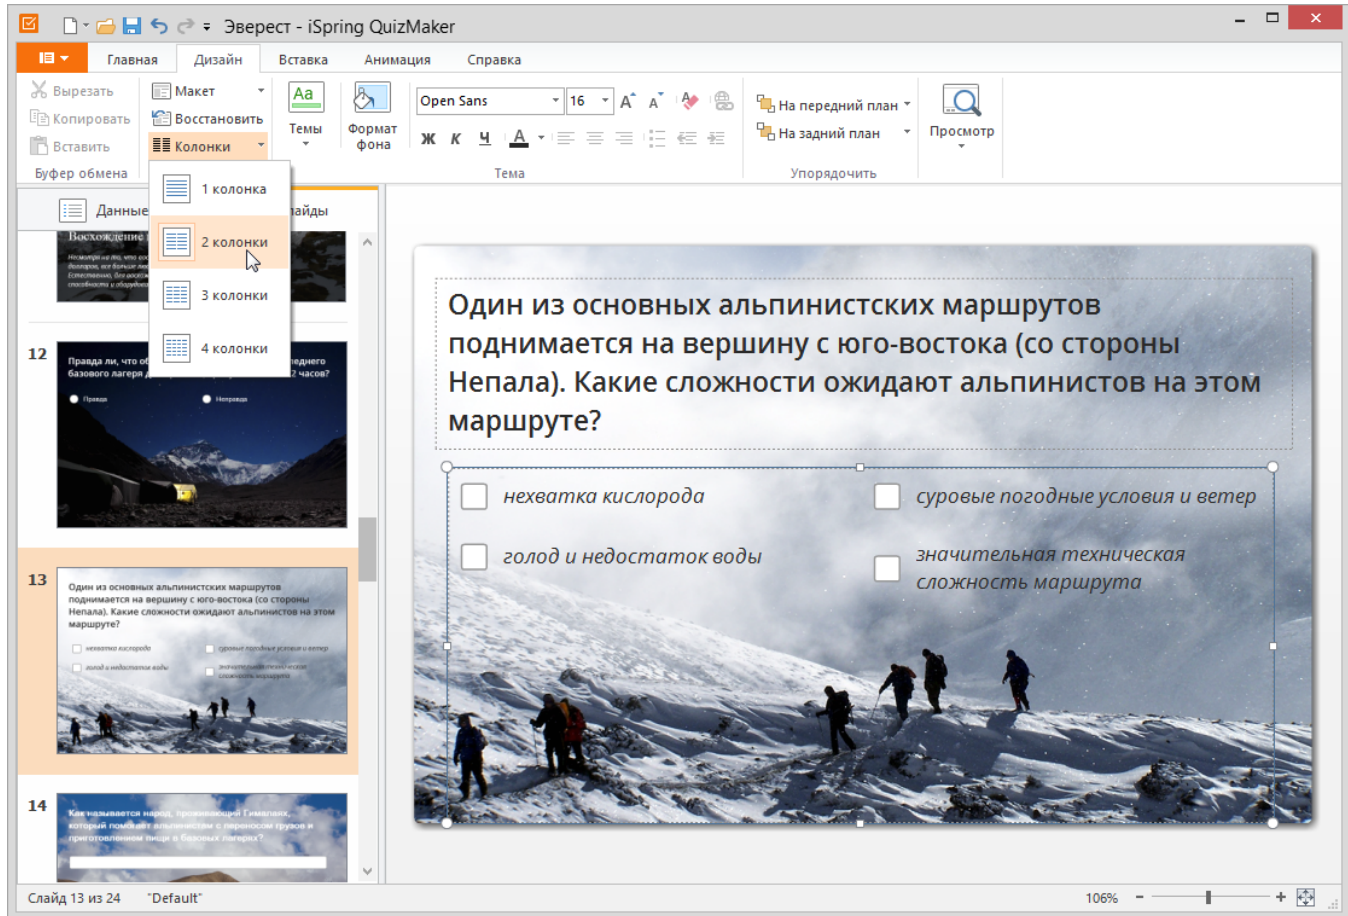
Эверест - iSpring QuizMaker

Главная Дизайн Вставка Анимация Справка

Вырезать
Копировать
Вставить
Буфер обмена

Макет
Восстановить
Колонки

1 колонка
2 колонки
3 колонки
4 колонки

Aa
Темы
Формат фона

Open Sans 16
Ж К Ч A
Тема

На передний план
На задний план
Упорядочить

Просмотр

Данные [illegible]айды

Восхождение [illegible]

12
Правда ли, что о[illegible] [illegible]еднего базового лагеря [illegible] 2 часов?
Правда
Неправда

13
Один из основных альпинистских маршрутов поднимается на вершину с юго-востока (со стороны Непала). Какие сложности ожидают альпинистов на этом маршруте?
нехватка кислорода
суровые погодные условия и ветер
голод и недостаток воды
значительная техническая сложность маршрута

14
Как называется народ, проживающий в Гималаях, который помогает альпинистам с переносом грузов и приготовлением пищи в базовых лагерях?

Один из основных альпинистских маршрутов поднимается на вершину с юго-востока (со стороны Непала). Какие сложности ожидают альпинистов на этом маршруте?

нехватка кислорода
суровые погодные условия и ветер
голод и недостаток воды
значительная техническая сложность маршрута

Слайд 13 из 24 "Default"
106%